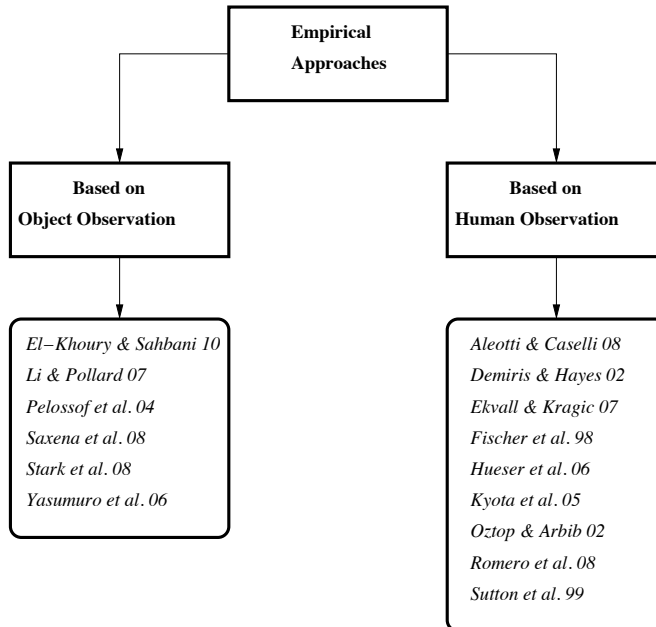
Empirical Approaches

Based on Object Observation

Based on Human Observation

El−Khoury & Sahbani 10
Li & Pollard 07
Pelossof et al. 04
Saxena et al. 08
Stark et al. 08
Yasumuro et al. 06

Aleotti & Caselli 08
Demiris & Hayes 02
Ekvall & Kragic 07
Fischer et al. 98
Hueser et al. 06
Kyota et al. 05
Oztop & Arbib 02
Romero et al. 08
Sutton et al. 99